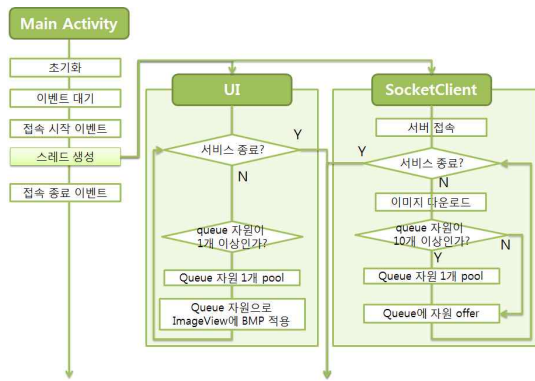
Main Activity

초기화

이벤트 대기

접속 시작 이벤트

스레드 생성

접속 종료 이벤트

UI

서비스 종료?

Y

N

queue 자원이 1개 이상인가?

Queue 자원 1개 pool

Queue 자원으로 ImageView에 BMP 적용

SocketClient

서버 접속

Y

서비스 종료?

N

이미지 다운로드

queue 자원이 10개 이상인가?

Y

N

Queue 자원 1개 pool

Queue에 자원 offer